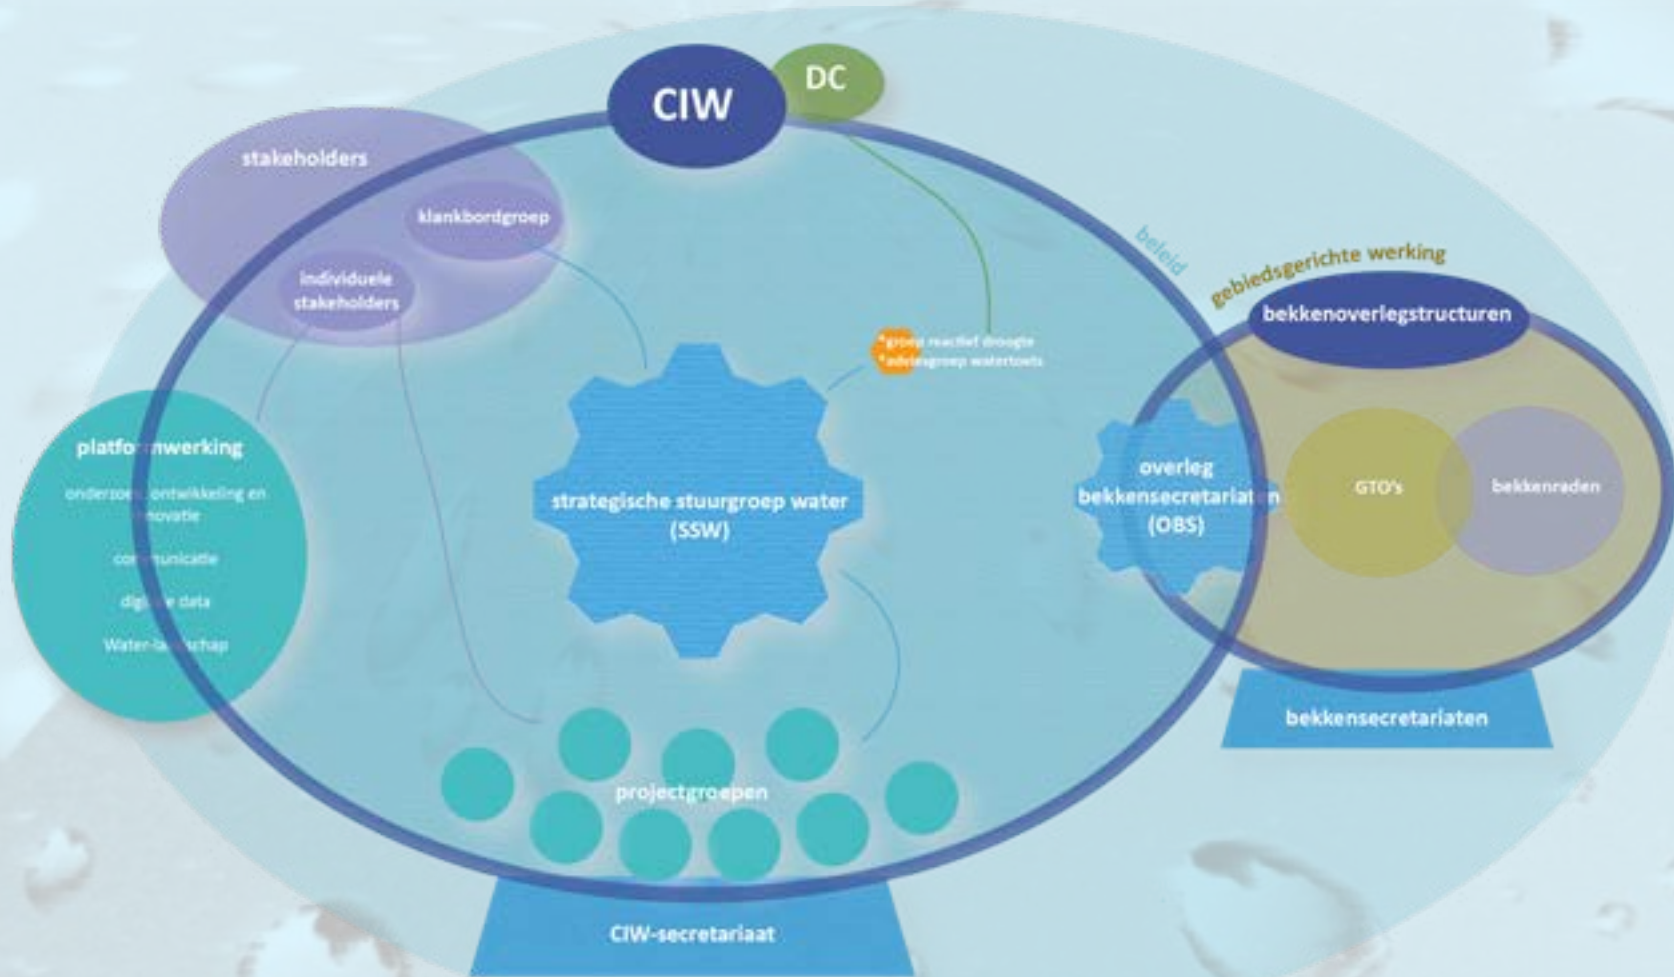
CIW

DC

stakeholders

klankbordgroep

individuele stakeholders

beleid

gebiedsgerichte werking

bekkenoverlegstructuren

*groep reactief droogte
*adviesgroep watertoets

platformwerking

onderzoek, ontwikkeling en innovatie

communicatie

digitale data

Water-landschap

strategische stuurgroep water (SSW)

overleg bekkensecretariaten (OBS)

GTO's

bekkenraden

bekkensecretariaten

projectgroepen

CIW-secretariaat